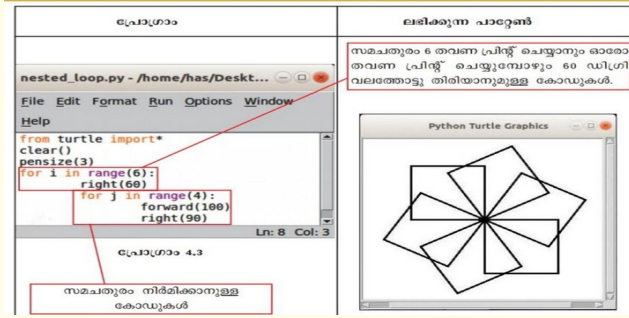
| പ്രോഗ്രാം | ലഭിക്കുന്ന പാറ്റേൺ |
|---|---|

nested_loop.py - /home/has/Deskt...

File Edit Format Run Options Window Help

from turtle import*
clear()
pensize(3)
for i in range(6):
    right(60)
    for j in range(4):
        forward(100)
        right(90)

Ln: 8 Col: 3

പ്രോഗ്രാം 4.3

സമചതുരം നിർമിക്കാനുള്ള കോഡുകൾ

സമചതുരം 6 തവണ പ്രിന്റ് ചെയ്യാനും ഓരോ തവണ പ്രിന്റ് ചെയ്യുമ്പോഴും 60 ഡിഗ്രി വലത്തോട്ടു തിരിയാനുമുള്ള കോഡുകൾ.

Python Turtle Graphics